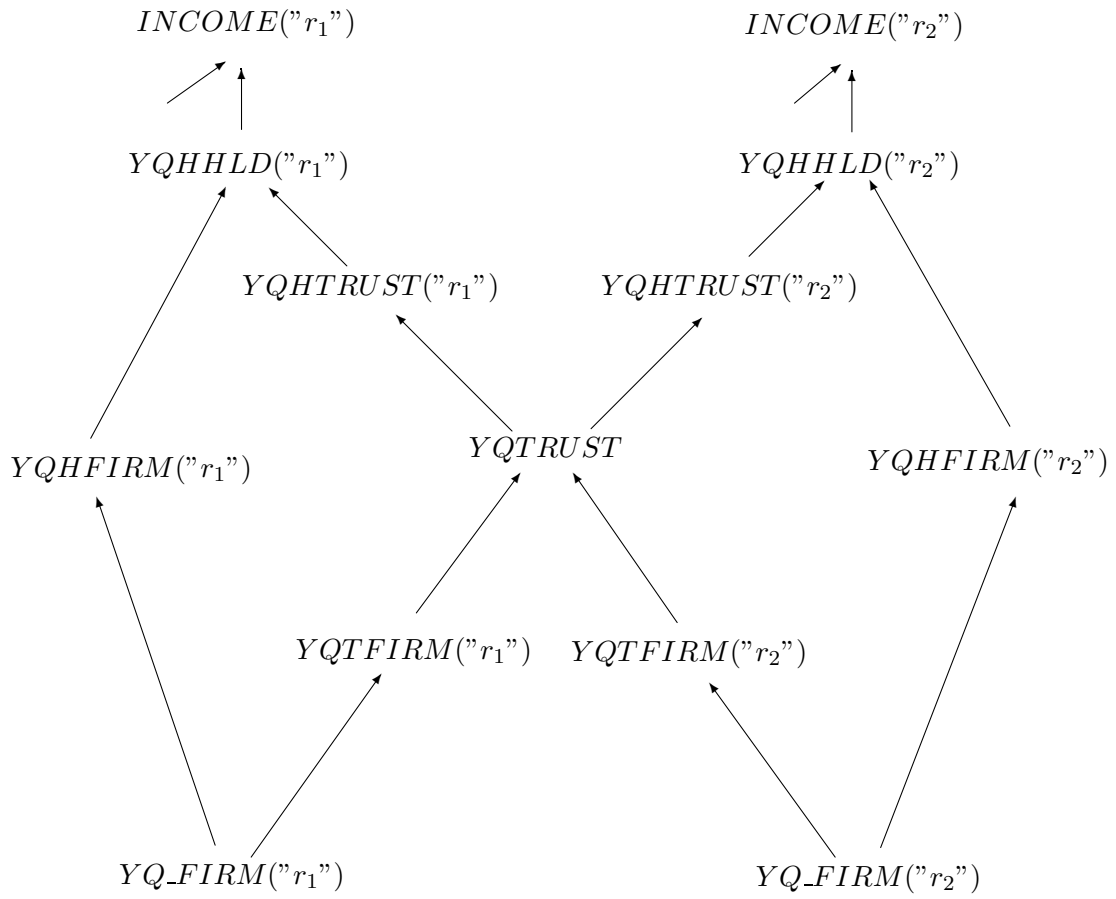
$INCOME("r_1")$

$INCOME("r_2")$

$YQHHLD("r_1")$

$YQHHLD("r_2")$

$YQHTRUST("r_1")$

$YQHTRUST("r_2")$

$YQHFIRM("r_1")$

$YQTRUST$

$YQHFIRM("r_2")$

$YQTFIRM("r_1")$

$YQTFIRM("r_2")$

$YQ\_FIRM("r_1")$

$YQ\_FIRM("r_2")$